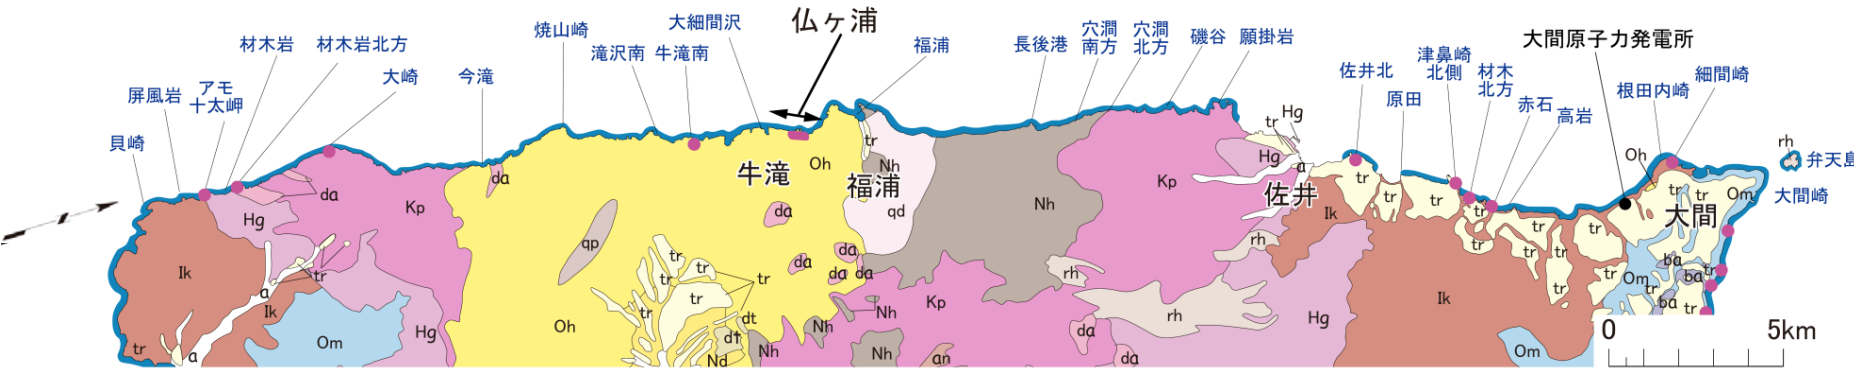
仏ヶ浦

大細間沢
焼山崎
滝沢南　牛滝南
福浦
長後港
穴澗南方
穴澗北方
磯谷
願掛岩
材木岩
材木岩北方
大崎
今滝
屏風岩
アモ十太岬
貝崎
佐井北
原田
津鼻崎北側
材木北方
赤石
高岩
大間原子力発電所
根田内崎
細間崎
弁天島
大間崎

牛滝
福浦
佐井
大間

Ik
Hg
da
Kp
tr
a
Om
qp
Oh
dt
Nd
Nh
qd
an
rh
ba